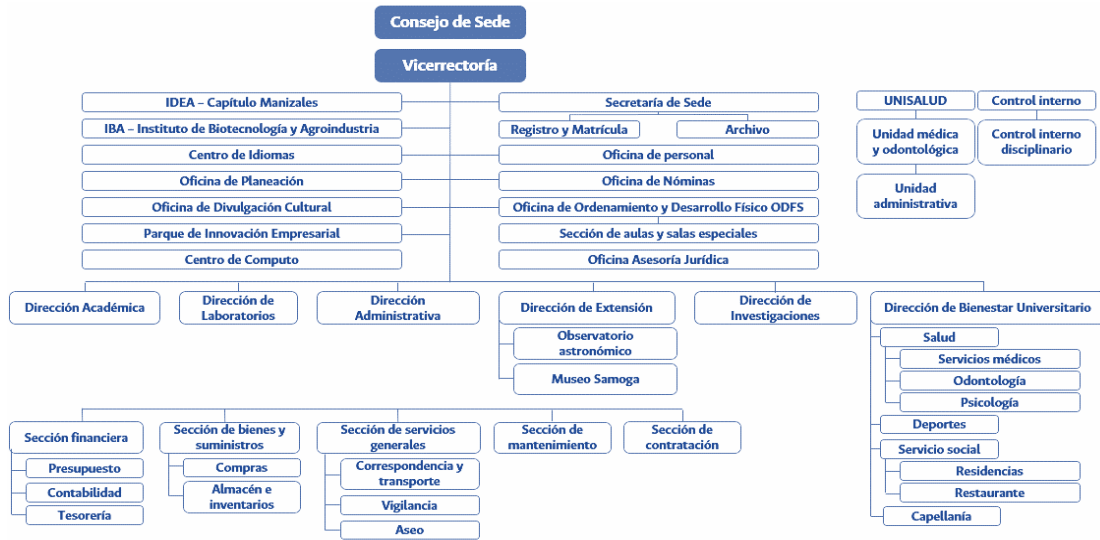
Consejo de Sede

Vicerrectoría

IDEA – Capítulo Manizales

IBA – Instituto de Biotecnología y Agroindustria

Centro de Idiomas

Oficina de Planeación

Oficina de Divulgación Cultural

Parque de Innovación Empresarial

Centro de Computo

Secretaría de Sede

Registro y Matrícula

Archivo

Oficina de personal

Oficina de Nóminas

Oficina de Ordenamiento y Desarrollo Físico ODFS

Sección de aulas y salas especiales

Oficina Asesoría Jurídica

UNISALUD

Unidad médica y odontológica

Unidad administrativa

Control interno

Control interno disciplinario

Dirección Académica

Dirección de Laboratorios

Dirección Administrativa

Dirección de Extensión

Observatorio astronómico

Museo Samoga

Dirección de Investigaciones

Dirección de Bienestar Universitario

Salud

Servicios médicos

Odontología

Psicología

Deportes

Servicio social

Residencias

Restaurante

Capellanía

Sección financiera

Presupuesto

Contabilidad

Tesorería

Sección de bienes y suministros

Compras

Almacén e inventarios

Sección de servicios generales

Correspondencia y transporte

Vigilancia

Aseo

Sección de mantenimiento

Sección de contratación